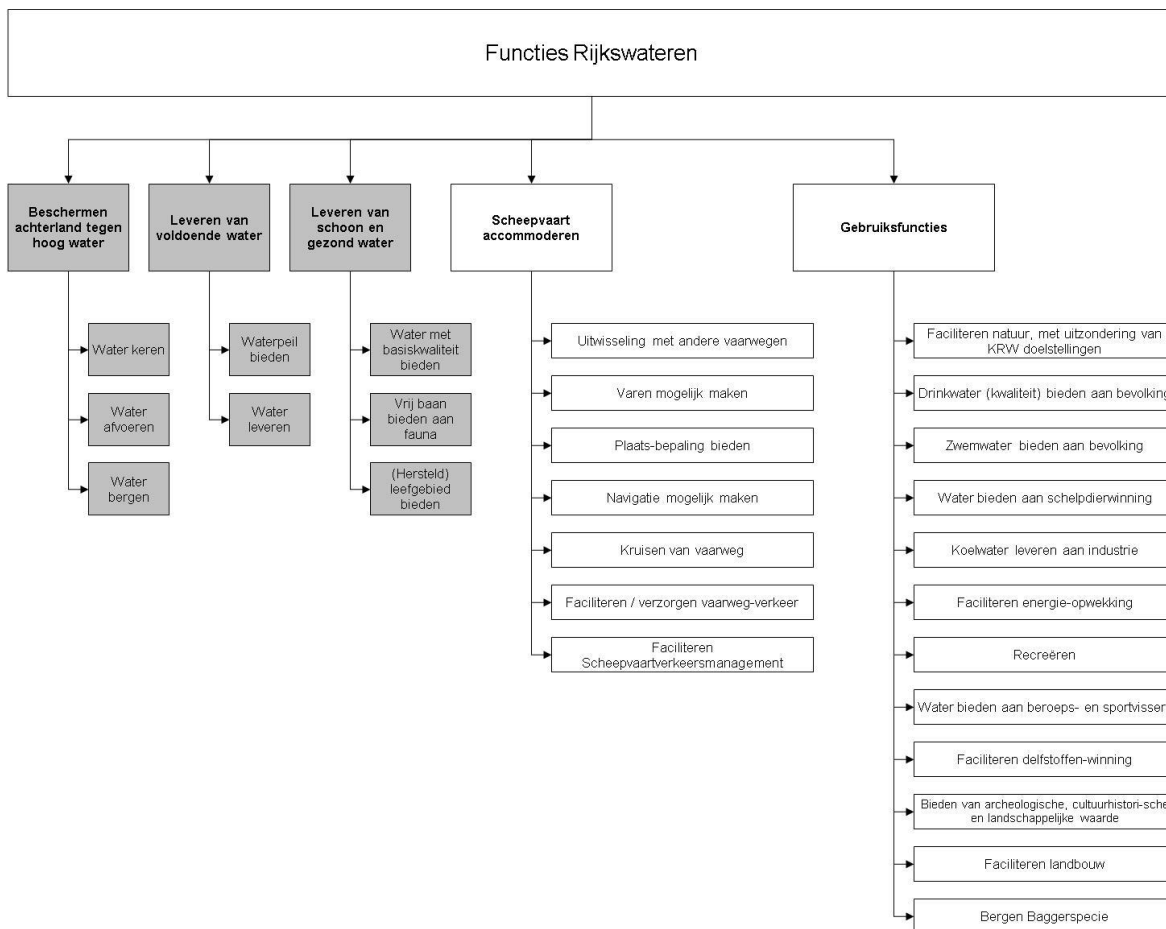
Functies Rijkswateren

Beschermen achterland tegen hoog water

Water keren

Water afvoeren

Water bergen

Leveren van voldoende water

Waterpeil bieden

Water leveren

Leveren van schoon en gezond water

Water met basiskwaliteit bieden

Vrij baan bieden aan fauna

(Hersteld) leefgebied bieden

Scheepvaart accommoderen

Uitwisseling met andere vaarwegen

Varen mogelijk maken

Plaats-bepaling bieden

Navigatie mogelijk maken

Kruisen van vaarweg

Faciliteren / verzorgen vaarweg-verkeer

Faciliteren Scheepvaartverkeersmanagement

Gebruiksfuncties

Faciliteren natuur, met uitzondering van KRW doelstellingen

Drinkwater (kwaliteit) bieden aan bevolking

Zwemwater bieden aan bevolking

Water bieden aan schelpdierwinning

Koelwater leveren aan industrie

Faciliteren energie-opwekking

Recreëren

Water bieden aan beroeps- en sportvisser

Faciliteren delfstoffen-winning

Bieden van archeologische, cultuurhistori-sche en landschappelijke waarde

Faciliteren landbouw

Bergen Baggerspecie